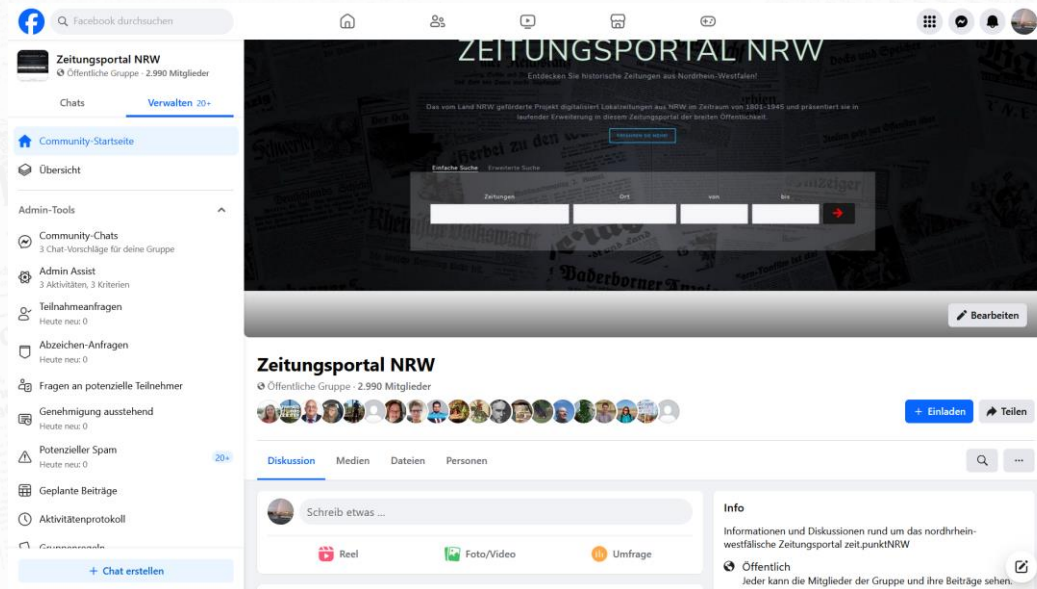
Facebook durchsuchen

Zeitungsportal NRW
Öffentliche Gruppe · 2.990 Mitglieder

Chats
Verwalten 20+

Community-Startseite

Übersicht

Admin-Tools

Community-Chats
3 Chat-Vorschläge für deine Gruppe

Admin Assist
3 Aktivitäten, 3 Kriterien

Teilnahmeanfragen
Heute neu: 0

Abzeichen-Anfragen
Heute neu: 0

Fragen an potenzielle Teilnehmer

Genehmigung ausstehend
Heute neu: 0

Potenzieller Spam
Heute neu: 0
20+

Geplante Beiträge

Aktivitätenprotokoll

Gruppenregeln

+ Chat erstellen

ZEITUNGSPORTAL NRW
Entdecken Sie historische Zeitungen aus Nordrhein-Westfalen!

Das vom Land NRW geförderte Projekt digitalisiert Lokalzeitungen aus NRW im Zeitraum von 1801-1945 und präsentiert sie in laufender Erweiterung in diesem Zeitungsportal der breiten Öffentlichkeit.

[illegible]

Einfache Suche
Erweiterte Suche

Zeitungen
Ort
von
bis

Paderborner

Bearbeiten

Zeitungsportal NRW
Öffentliche Gruppe · 2.990 Mitglieder

+ Einladen
Teilen

Diskussion
Medien
Dateien
Personen

Schreib etwas ...

Reel
Foto/Video
Umfrage

Info
Informationen und Diskussionen rund um das nordrhein-westfälische Zeitungsportal zeit.punktNRW

Öffentlich
Jeder kann die Mitglieder der Gruppe und ihre Beiträge sehen.